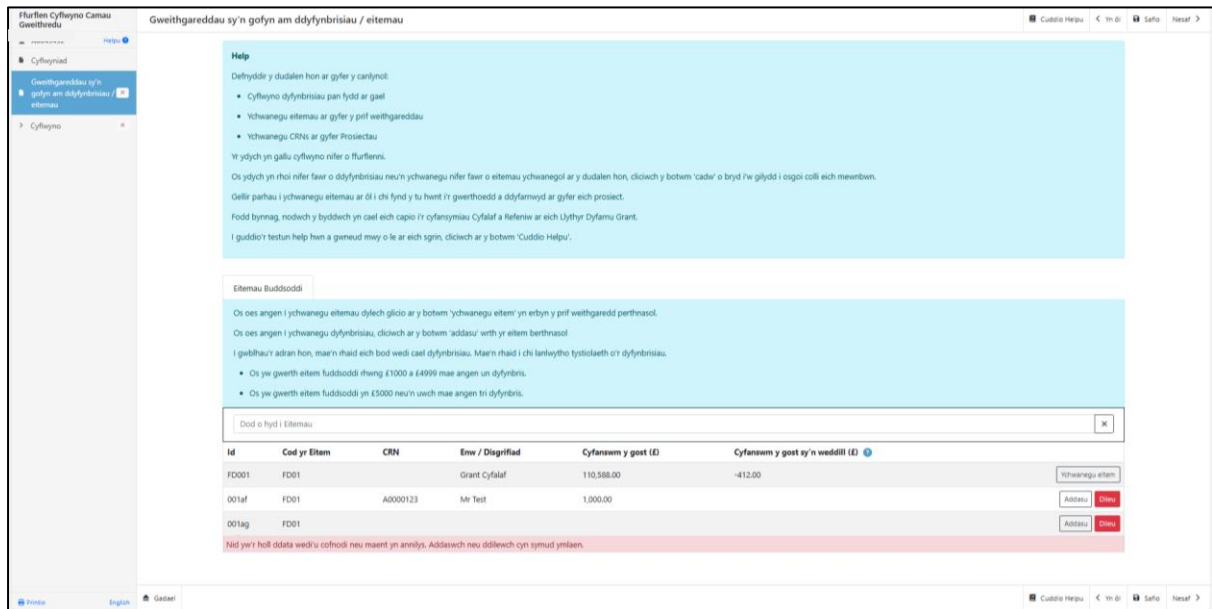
Ffurflen Cyflwyno Camau Gweithredu

Gweithgareddau sy'n gofyn am ddyfynbrisiau / eitemau

Cuddio Helpu
< Yn ôl
Safio
Nesaf >

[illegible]
Helpu

Cyflwyniad

Gweithgareddau sy'n gofyn am ddyfynbrisiau / eitemau

> Cyflwyno

Help

Defnyddir y dudalen hon ar gyfer y canlynol:

• Cyflwyno dyfynbrisiau pan fydd ar gael
• Ychwanegu eitemau ar gyfer y prif weithgareddau
• Ychwanegu CRNs ar gyfer Prosiectau

Yr ydych yn gallu cyflwyno nifer o ffurflenni.

Os ydych yn rhoi nifer fawr o ddyfynbrisiau neu'n ychwanegu nifer fawr o eitemau ychwanegol ar y dudalen hon, cliciwch y botwm 'cadw' o bryd i'w gilydd i osgoi colli eich mewnbwn.

Gellir parhau i ychwanegu eitemau ar ôl i chi fynd y tu hwnt i'r gwerthoedd a ddyfarnwyd ar gyfer eich prosiect.

Fodd bynnag, nodwch y byddwch yn cael eich capio i'r cyfansymiau Cyfalaf a Refeniw ar eich Llythyr Dyfarnu Grant.

I guddio'r testun help hwn a gwneud mwy o le ar eich sgrin, cliciwch ar y botwm 'Cuddio Helpu'.

Eitemau Buddsoddi

Os oes angen I ychwanegu eitemau dylech glicio ar y botwm 'ychwanegu eitem' yn erbyn y prif weithgaredd perthnasol.

Os oes angen I ychwanegu dyfynbrisiau, cliciwch ar y botwm 'addasu' wrth yr eitem berthnasol

I gwblhau'r adran hon, mae'n rhaid eich bod wedi cael dyfynbrisiau. Mae'n rhaid i chi lanlwytho tystiolaeth o'r dyfynbrisiau.

• Os yw gwerth eitem fuddsoddi rhwng £1000 a £4999 mae angen un dyfynbris.
• Os yw gwerth eitem fuddsoddi yn £5000 neu'n uwch mae angen tri dyfynbris.

Dod o hyd i Eitemau

| Id | Cod yr Eitem | CRN | Enw / Disgrifiad | Cyfanswm y gost (£) | Cyfanswm y gost sy'n weddill (£) | |
|---|---|---|---|---|---|---|
| FD001 | FD01 | | Grant Cyfalaf | 110,588.00 | -412.00 | Ychwanegu eitem |
| 001af | FD01 | A0000123 | Mr Test | 1,000.00 | | Addasu Dileu |
| 001ag | FD01 | | | | | Addasu Dileu |

Nid yw'r holl ddata wedi'u cofnodi neu maent yn annilys. Addaswch neu ddilewch cyn symud ymlaen.

Printio
English
Gadael

Cuddio Helpu
< Yn ôl
Safio
Nesaf >